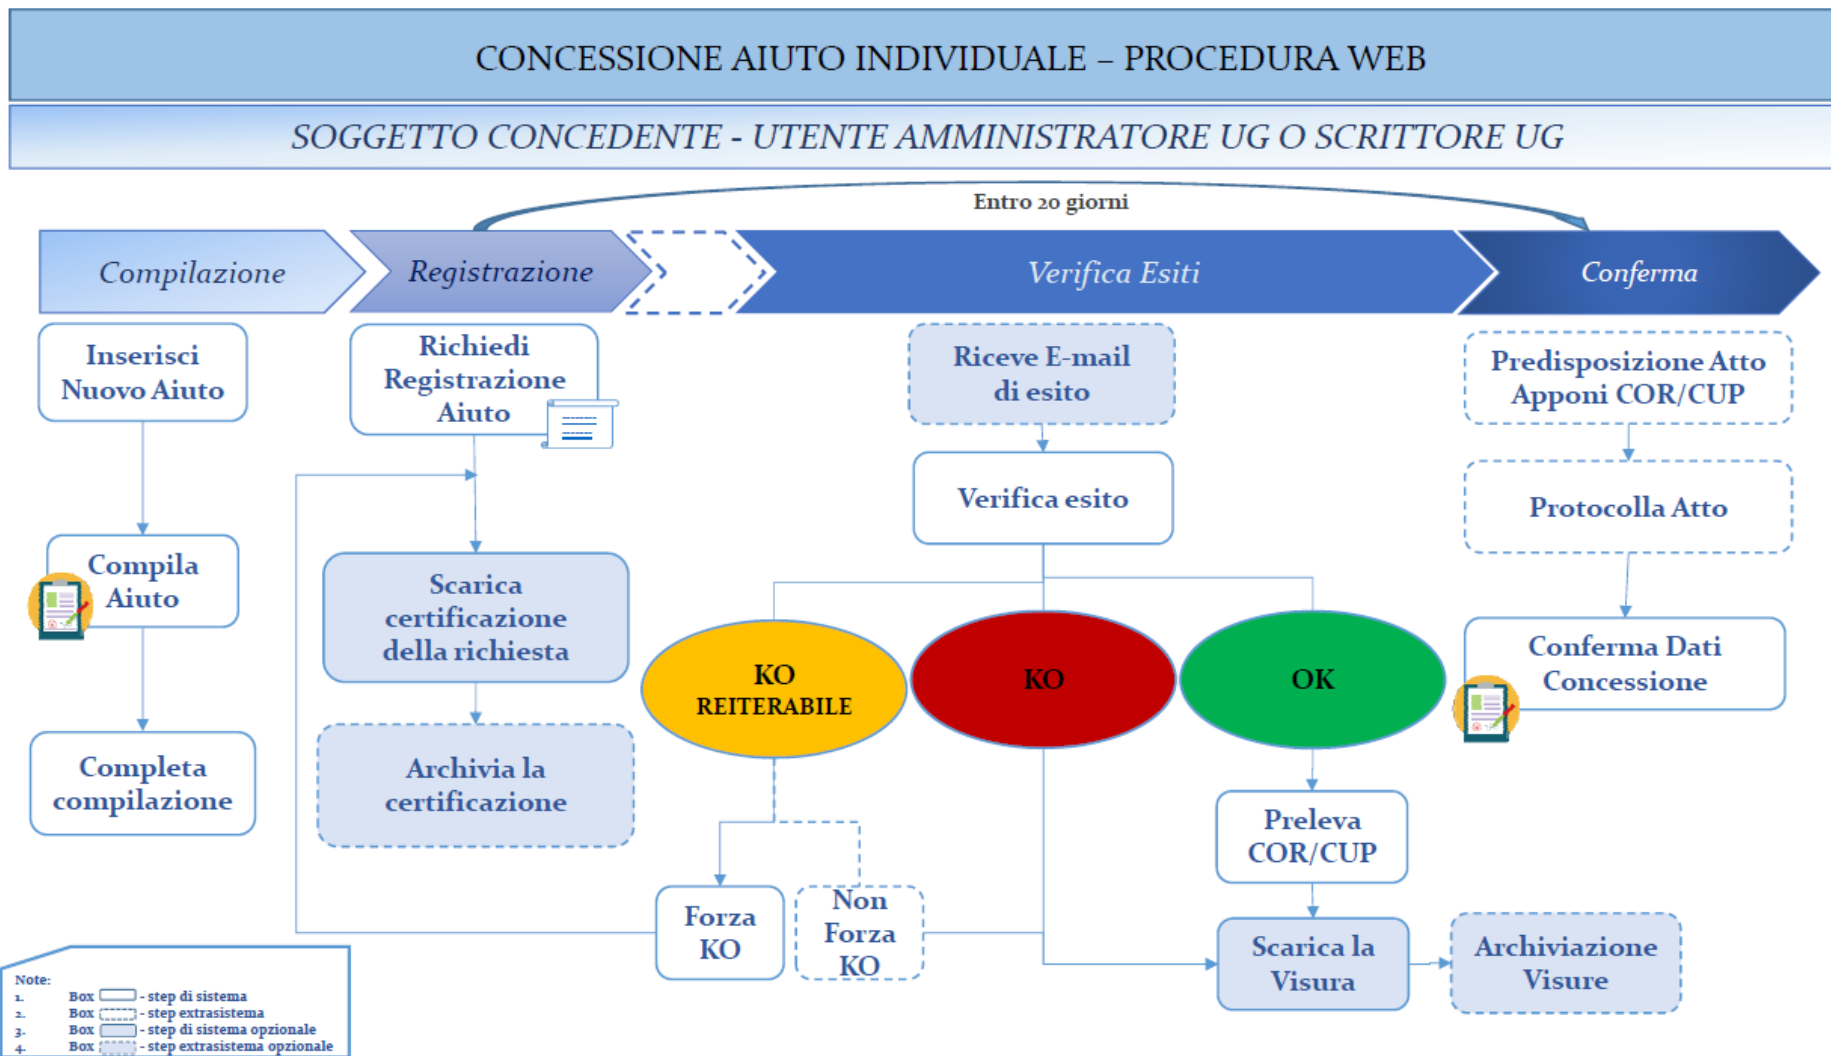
CONCESSIONE AIUTO INDIVIDUALE – PROCEDURA WEB

SOGGETTO CONCEDENTE - UTENTE AMMINISTRATORE UG O SCRITTORE UG

Entro 20 giorni

Compilazione

Registrazione

Verifica Esiti

Conferma

Inserisci Nuovo Aiuto

Compila Aiuto

Completa compilazione

Richiedi Registrazione Aiuto

Scarica certificazione della richiesta

Archivia la certificazione

Riceve E-mail di esito

Verifica esito

KO REITERABILE

KO

OK

Forza KO

Non Forza KO

Preleva COR/CUP

Scarica la Visura

Archiviazione Visure

Predisposizione Atto Apponi COR/CUP

Protocolla Atto

Conferma Dati Concessione

Note:
1. Box - step di sistema
2. Box - step extrasistema
3. Box - step di sistema opzionale
4. Box - step extrasistema opzionale